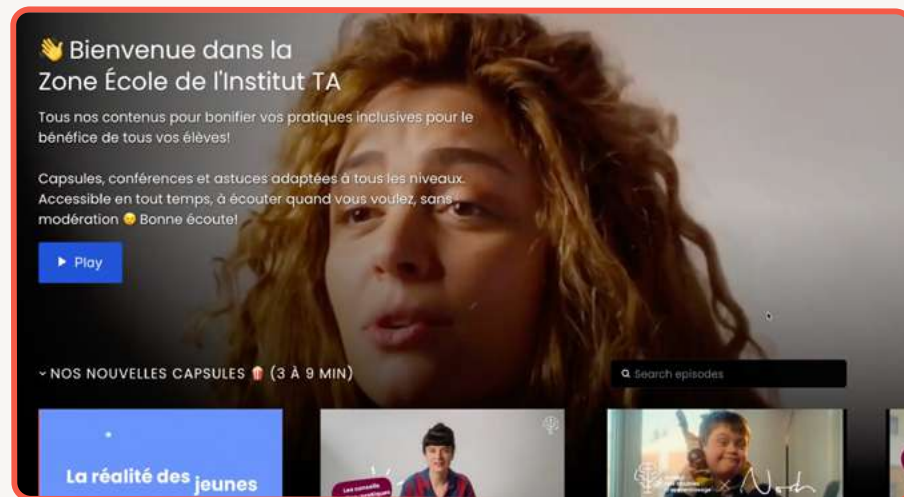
👋 Bienvenue dans la Zone École de l'Institut TA

Tous nos contenus pour bonifier vos pratiques inclusives pour le bénéfice de tous vos élèves!

Capsules, conférences et astuces adaptées à tous les niveaux. Accessible en tout temps, à écouter quand vous voulez, sans modération 😊 Bonne écoute!

▶ Play

⌄ NOS NOUVELLES CAPSULES 🍿 (3 À 9 MIN)

Search episodes

La réalité des jeunes

Les conseils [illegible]